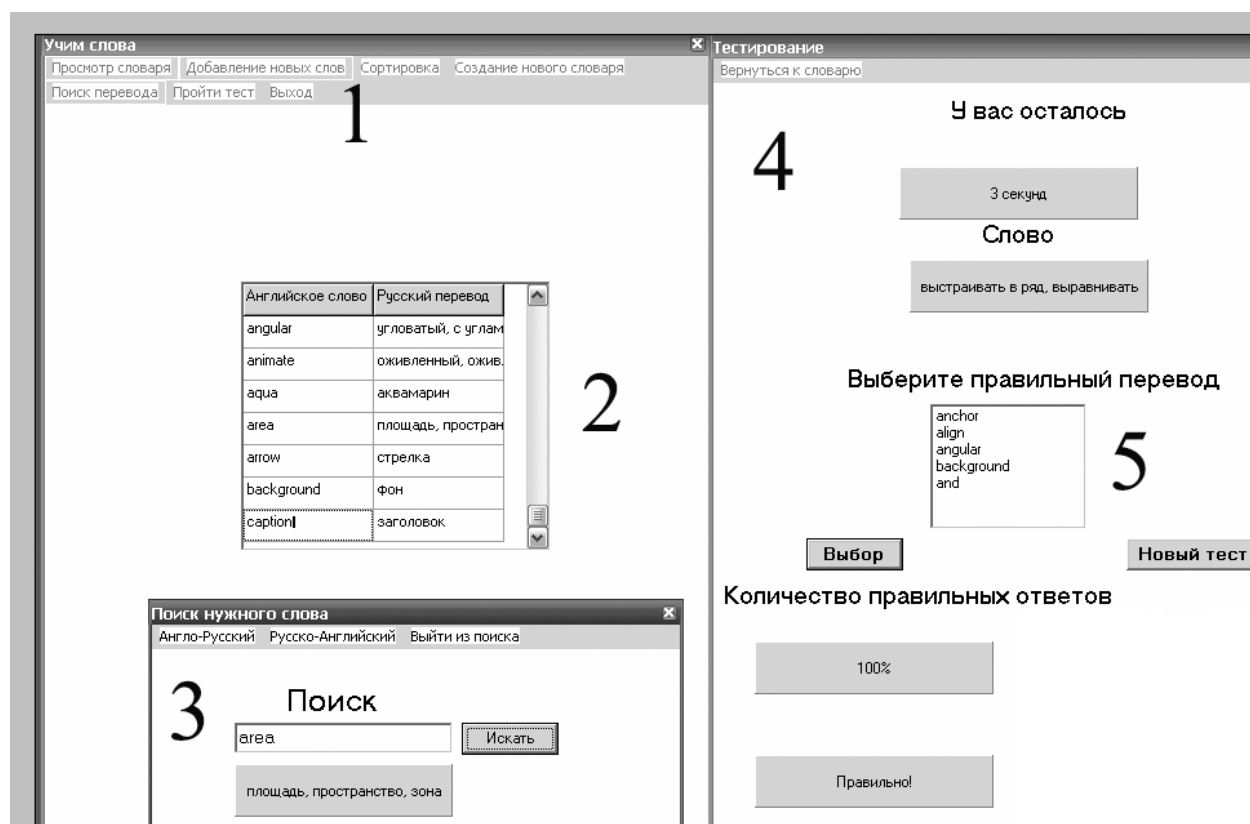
Учим слова

Просмотр словаря Добавление новых слов Сортировка Создание нового словаря

Поиск перевода Пройти тест Выход

1

| Английское слово | Русский перевод |
|---|---|
| angular | угловатый, с углам |
| animate | оживленный, ожив. |
| aqua | аквамарин |
| area | площадь, простран |
| arrow | стрелка |
| background | фон |
| caption | заголовок |

2

Поиск нужного слова

Англо-Русский Русско-Английский Выйти из поиска

3

Поиск

area

Искать

площадь, пространство, зона

Тестирование

Вернуться к словарю

У вас осталось

4

3 секунд

Слово

выстраивать в ряд, выравнивать

Выберите правильный перевод

anchor
align
angular
background
and

5

Выбор

Новый тест

Количество правильных ответов

100%

Правильно!